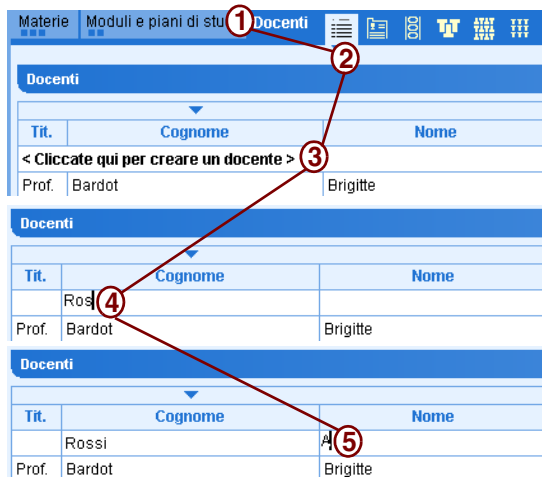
Materie | Moduli e piani di stu 1 Docenti

2

Docenti

| Tit. | Cognome | Nome |
|---|---|---|
| < Cliccate qui per creare un docente > 3 | | |
| Prof. | Bardot | Brigitte |

Docenti

| Tit. | Cognome | Nome |
|---|---|---|
| | Ros 4 | |
| Prof. | Bardot | Brigitte |

Docenti

| Tit. | Cognome | Nome |
|---|---|---|
| | Rossi | A 5 |
| Prof. | Bardot | Brigitte |